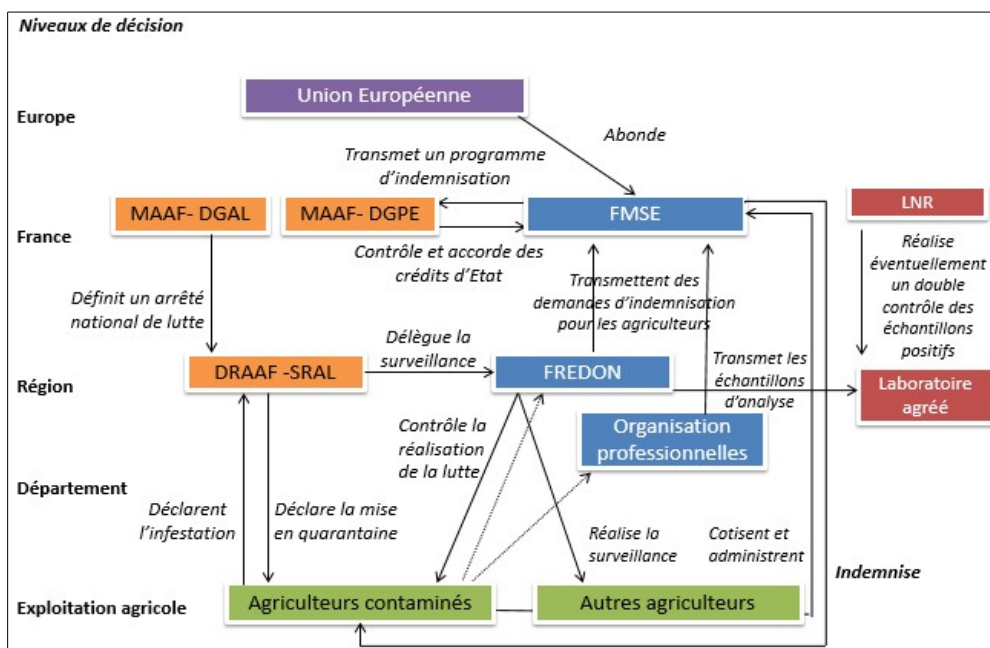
Niveaux de décision

Europe

France

Région

Département

Exploitation agricole

Union Européenne

Abonde

Transmet un programme d'indemnisation

MAAF- DGAL

MAAF- DGPE

FMSE

LNR

Contrôle et accorde des crédits d'Etat

Réalise éventuellement un double contrôle des échantillons positifs

Transmettent des demandes d'indemnisation pour les agriculteurs

Définit un arrêté national de lutte

Délègue la surveillance

DRAAF -SRAL

FREDON

Transmet les échantillons d'analyse

Laboratoire agréé

Contrôle la réalisation de la lutte

Organisation professionnelles

Déclarent l'infestation

Déclare la mise en quarantaine

Réalise la surveillance

Cotisent et administrent

Indemnise

Agriculteurs contaminés

Autres agriculteurs